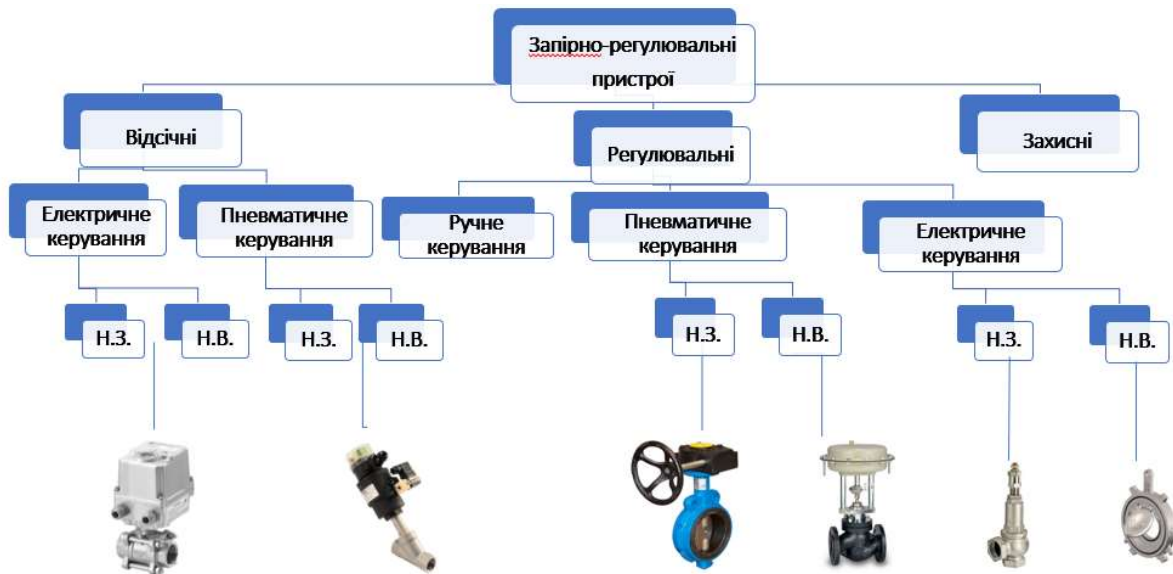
Запірно-регулювальні пристрої

Відсічні

Регулювальні

Захисні

Електричне керування

Пневматичне керування

Ручне керування

Пневматичне керування

Електричне керування

Н.З.

Н.В.

Н.З.

Н.В.

Н.З.

Н.В.

Н.З.

Н.В.